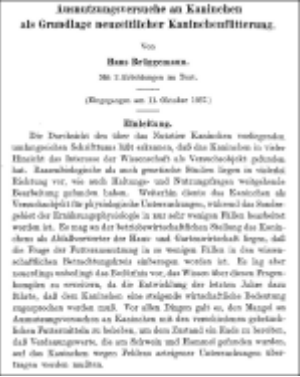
Ausnutzungsversuche an Kaninchen als Grundlage neuzeitlicher Kaninchenfütterung.

Von

Hans Brüggemann.

Mit 2 Abbildungen im Text.

(Eingegangen am 15. Oktober 1937.)

Einleitung.

Die Durchsicht des über das Nutztier Kaninchen vorliegenden umfangreichen Schrifttums läßt erkennen, daß das Kaninchen in vieler Hinsicht das Interesse der Wissenschaft als Versuchsobjekt gefunden hat. Rassenbiologische als auch genetische Studien liegen in vielseitiger Richtung vor, wie auch Haltungs- und Nutzungsfragen weitgehende Bearbeitung gefunden haben. Weiterhin diente das Kaninchen als Versuchsobjekt für physiologische Untersuchungen, während das Sondergebiet der Ernährungsphysiologie in nur sehr wenigen Fällen bearbeitet worden ist. Es mag an der betriebswirtschaftlichen Stellung des Kaninchens als Abfallverwerter der Haus- und Gartenwirtschaft liegen, daß die Frage der Futterausnutzung in so wenigen Fällen in den wissenschaftlichen Betrachtungskreis einbezogen worden ist. Es lag aber neuerdings unbedingt das Bedürfnis vor, das Wissen über diesen Fragenkomplex zu erweitern, da die Entwicklung der letzten Jahre dazu führte, daß dem Kaninchen eine steigende wirtschaftliche Bedeutung zugesprochen werden muß. Vor allen Dingen gab es, den Mangel an Ausnutzungsversuchen an Kaninchen mit den verschiedenen gebräuchlichen Futtermitteln zu beheben, um dem Zustand ein Ende zu bereiten, daß Verdauungswerte, die am Schwein und Hammel gefunden wurden, auf das Kaninchen wegen Fehlens arteigener Untersuchungen übertragen werden mußten.